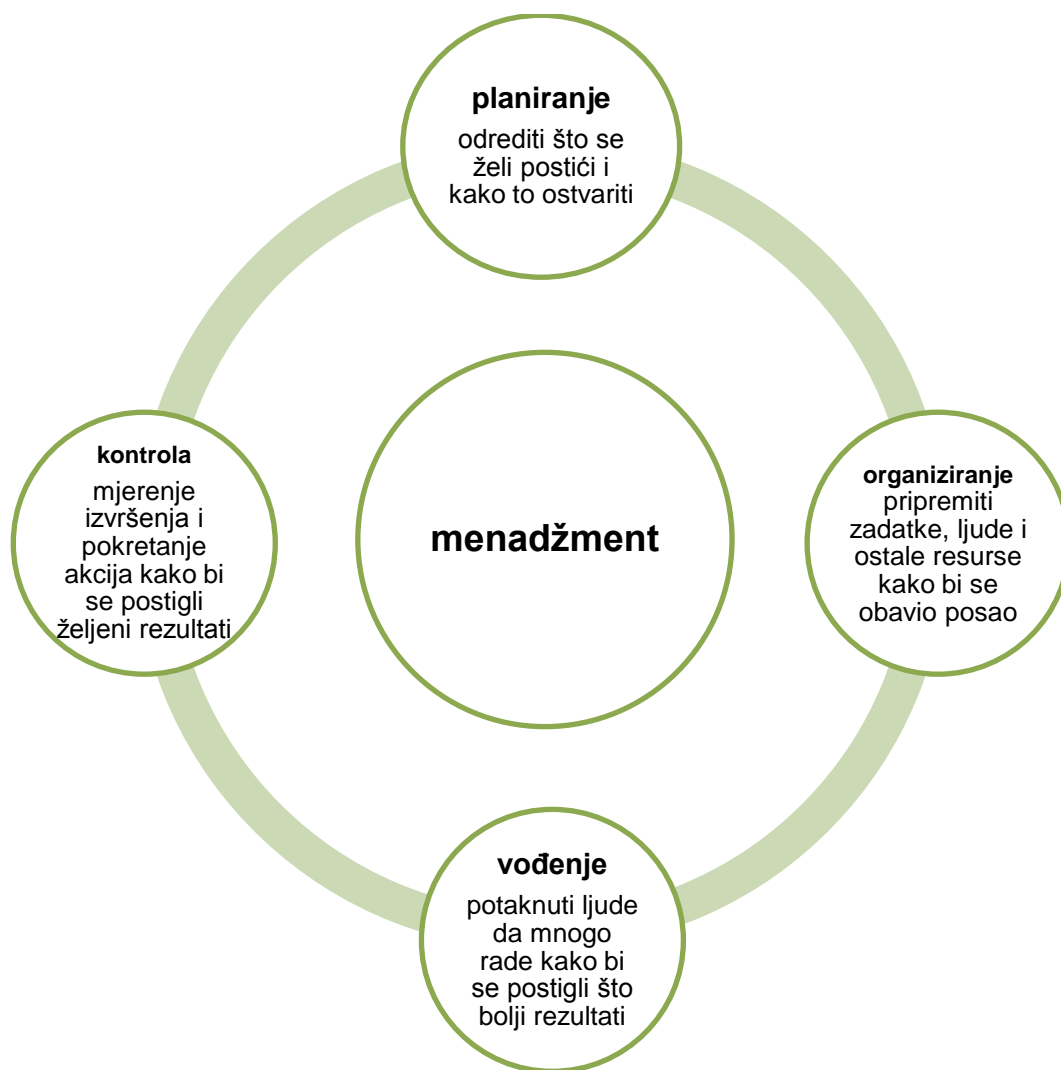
**planiranje**
odrediti što se želi postići i kako to ostvariti

**kontrola**
mjerenje izvršenja i pokretanje akcija kako bi se postigli željeni rezultati

**menadžment**

**organiziranje**
pripremiti zadatke, ljude i ostale resurse kako bi se obavio posao

**vođenje**
potaknuti ljude da mnogo rade kako bi se postigli što bolji rezultati